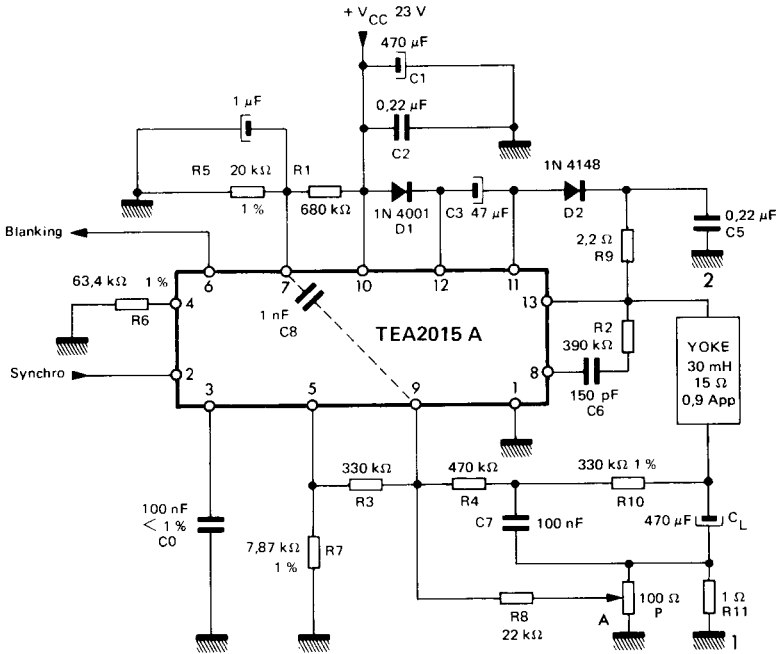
+ $V_{CC}$ 23 V

470 µF
C1

0,22 µF
C2

1 µF

R5 20 kΩ R1
1 % 680 kΩ

1N 4001
D1

C3 47 µF

1N 4148
D2

0,22 µF
C5

2

Blanking

2,2 Ω
R9

63,4 kΩ 1 %
R6

6 7 10 12 11

4

13

1 nF
C8

TEA2015 A

R2
390 kΩ

YOKE
30 mH
15 Ω
0,9 App

Synchro

2

8

150 pF
C6

3 5 9 1

330 kΩ
R3

470 kΩ
R4

330 kΩ 1 %
R10

100 nF
< 1 %
C0

C7 100 nF

470 µF $C_L$

7,87 kΩ
1 %
R7

R8
22 kΩ

A

100 Ω
P

1 Ω
R11

1